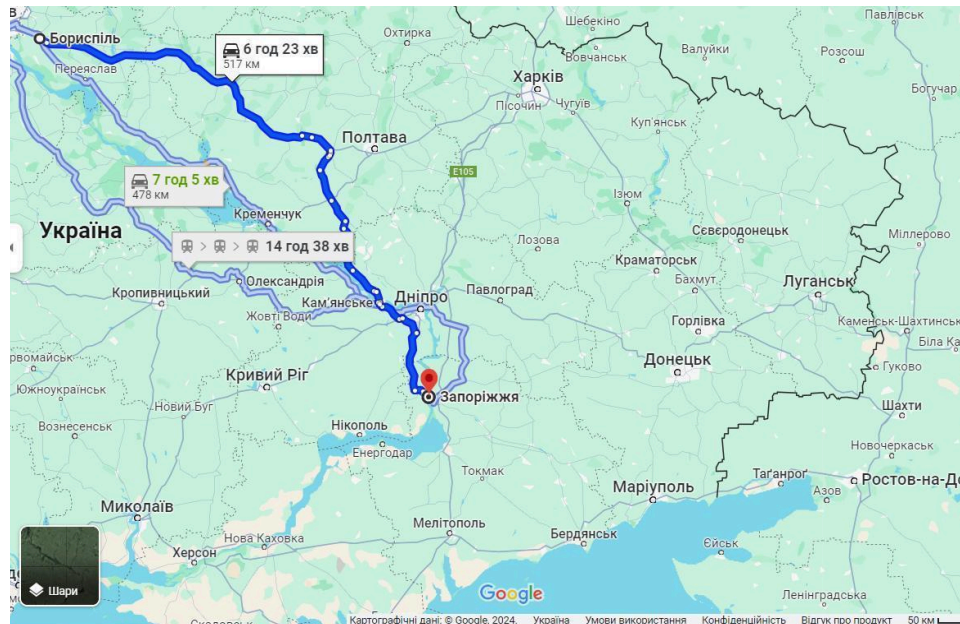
Бориспіль
Переяслав
6 год 23 хв
517 км
Охтирка
Шебекино
Валуйки
Вовчанськ
Павлівськ
Россош
Богучар
Харків
Пісочин
Чугуїв
Куп'янськ
Полтава
E105
7 год 5 хв
478 км
Кременчук
Україна
14 год 38 хв
Ізюм
Сєвєродонецьк
Міллерово
Лозова
Краматорськ
Бахмут
Луганськ
Олександрія
Кропивницький
Кам'янське
Дніпро
Павлоград
Жовті Води
Горлівка
Каменськ-Шахтинськ
Біла Ка
рвомайськ
Кривий Ріг
Донецьк
Гуково
Южноукраїнськ
Запоріжжя
Новий Буг
Шахти
Вознесенськ
Нікополь
Енергодар
Новочеркаськ
Токмак
Таганрог
Ростов-на-До
Маріуполь
Азов
Миколаїв
Мелітополь
Бердянськ
Херсон
Нова Каховка
Єйськ
Шари
Google
Ленінградська
Картографічні дані: © Google, 2024
Україна
Умови використання
Конфіденційність
Відгук про продукт
50 км